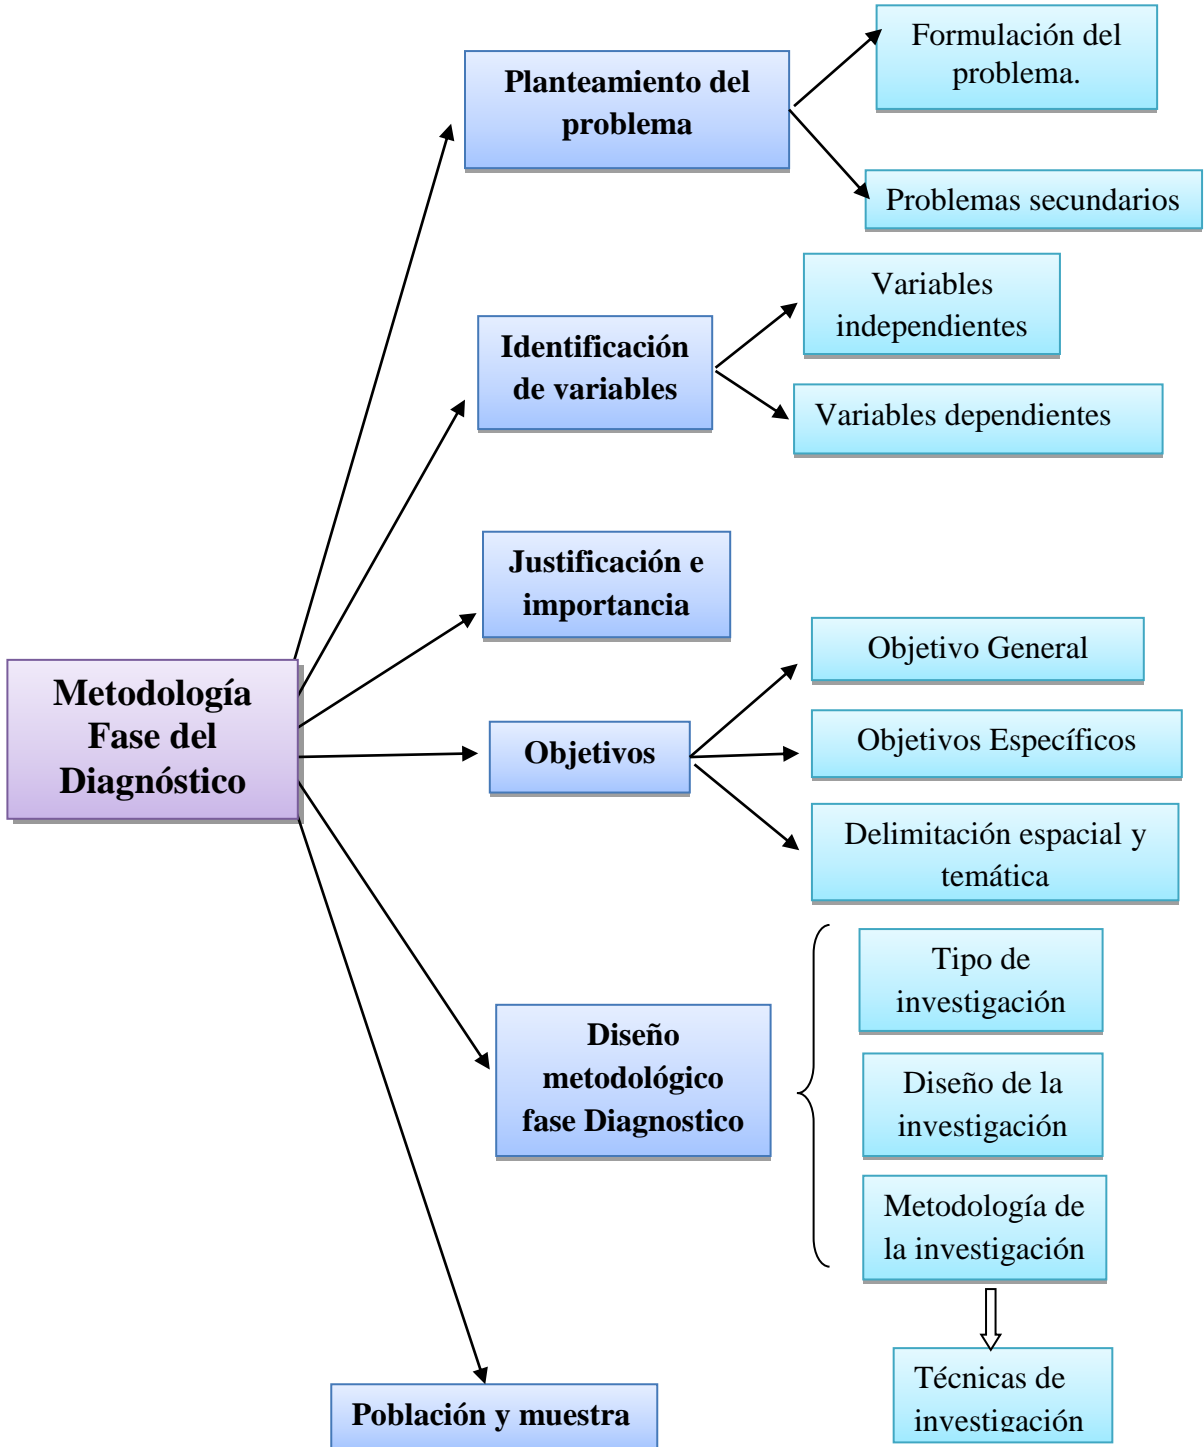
Metodología Fase del Diagnóstico

Planteamiento del problema

Formulación del problema.

Problemas secundarios

Identificación de variables

Variables independientes

Variables dependientes

Justificación e importancia

Objetivos

Objetivo General

Objetivos Específicos

Delimitación espacial y temática

Diseño metodológico fase Diagnostico

Tipo de investigación

Diseño de la investigación

Metodología de la investigación

Técnicas de investigación

Población y muestra